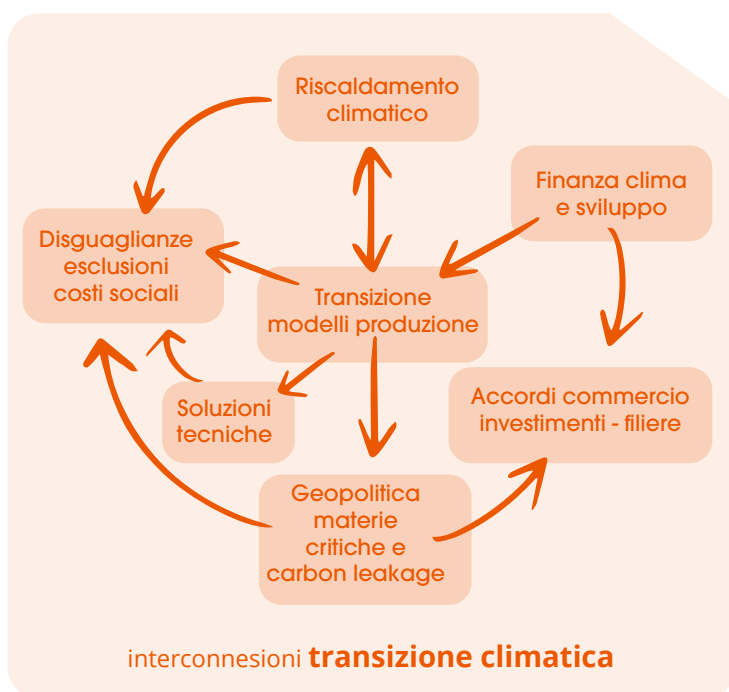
Riscaldamento climatico

Finanza clima e sviluppo

Disguaglianze esclusioni costi sociali

Transizione modelli produzione

Accordi commercio investimenti - filiere

Soluzioni tecniche

Geopolitica materie critiche e carbon leakage

interconnesioni **transizione climatica**